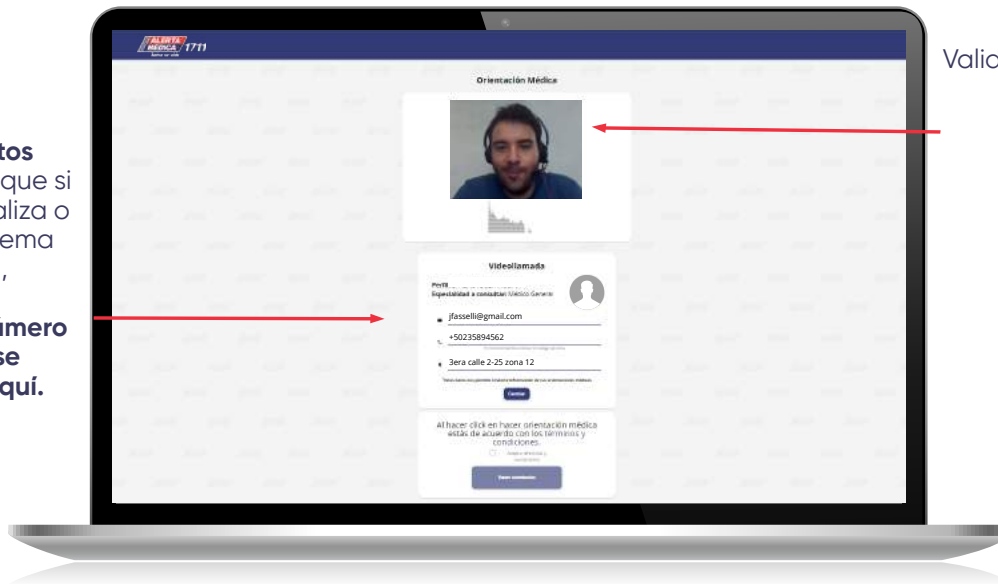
tos
que si
aliza o
ema
,
imero
se
quí.

ALERTA MÉDICA 1711

Orientación Médica

Videollamada

Perfil: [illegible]
Especialidad a consultar: Médico General

jfasselli@gmail.com

+50235894562

3era calle 2-25 zona 12

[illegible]

Confirmar

Al hacer click en hacer orientación médica estás de acuerdo con términos y condiciones.

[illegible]

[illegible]

Valid